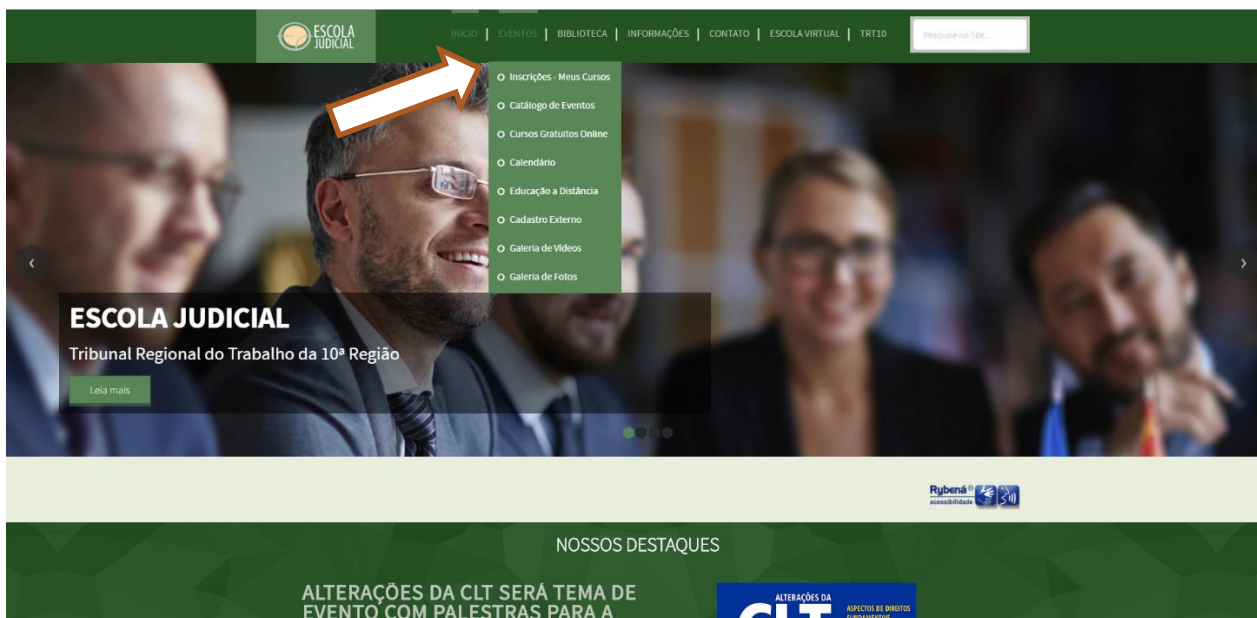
ESCOLA JUDICIAL

INÍCIO | EVENTOS | BIBLIOTECA | INFORMAÇÕES | CONTATO | ESCOLA VIRTUAL | TRT10

Pesquise no Site...

Inscrições - Meus Cursos
Catálogo de Eventos
Cursos Gratuitos Online
Calendário
Educação a Distância
Cadastro Externo
Galeria de Vídeos
Galeria de Fotos

ESCOLA JUDICIAL

Tribunal Regional do Trabalho da 10ª Região

Leia mais

Rybená acessibilidade

NOSSOS DESTAQUES

ALTERAÇÕES DA CLT SERÁ TEMA DE EVENTO COM PALESTRAS PARA A

ALTERAÇÕES DA CLT ASPECTOS DE DIREITOS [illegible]